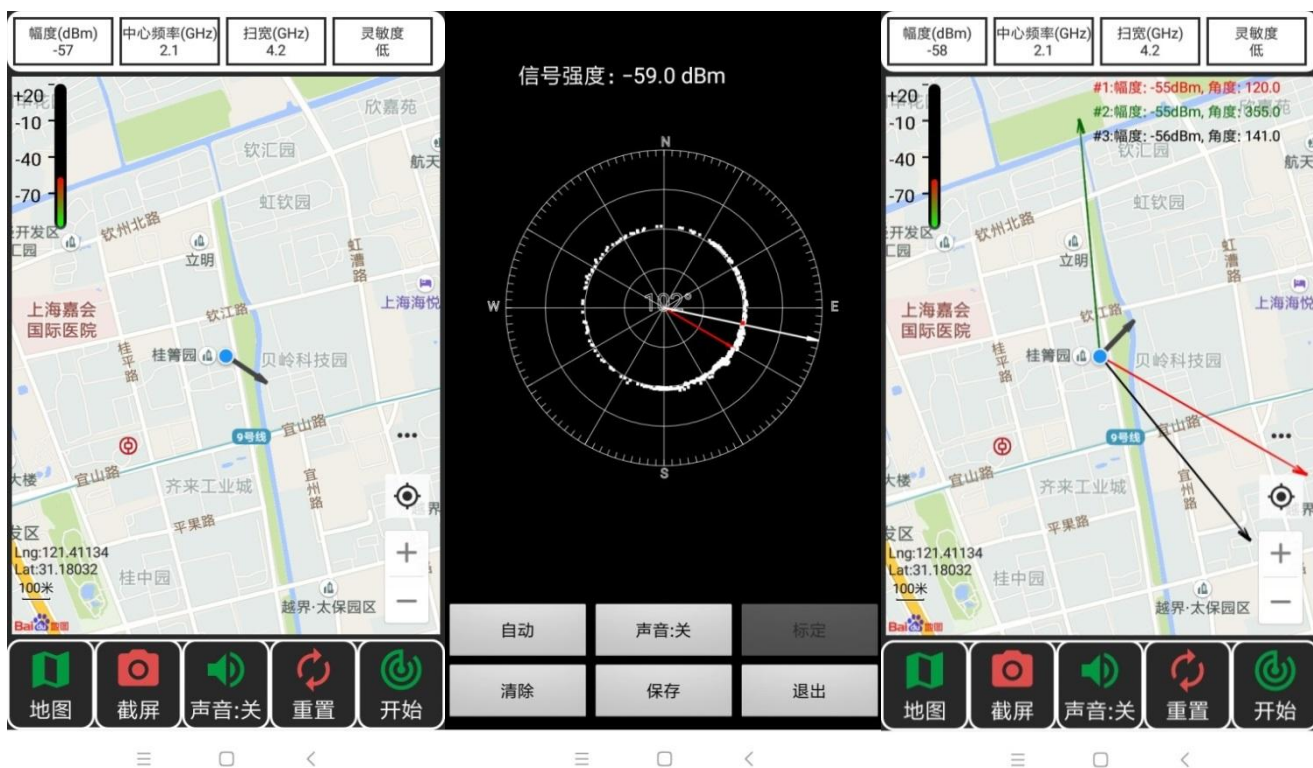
| 幅度(dBm) -57 | 中心频率(GHz) 2.1 | 扫宽(GHz) 4.2 | 灵敏度 低 |
|---|---|---|---|

+20
-10
-40
-70

欣嘉苑
钦汇园
航天
虹钦园
钦州北路
开发区
工园
立明
虹漕路
上海海悦
上海嘉会国际医院
钦江路
桂平路
桂箐园
贝岭科技园
9号线
宜山路
大楼
宜山路
齐来工业城
宜州路
平果路
发区
Lng:121.41134
Lat:31.18032
100米
桂中园
越界·太保园区
界

地图
截屏
声音:关
重置
开始

信号强度: -59.0 dBm

N
W
E
S
102°

自动
声音:关
标定
清除
保存
退出

| 幅度(dBm) -58 | 中心频率(GHz) 2.1 | 扫宽(GHz) 4.2 | 灵敏度 低 |
|---|---|---|---|

+20
-10
-40
-70

#1:幅度: -55dBm, 角度: 120.0
#2:幅度: -55dBm, 角度: 355.0
#3:幅度: -56dBm, 角度: 141.0

钦汇园
航天
虹钦园
钦州北路
开发区
工园
立明
虹漕路
上海海
上海嘉会国际医院
钦江路
桂平路
桂箐园
贝岭科技园
9号线
宜山路
大楼
宜山路
齐来工业城
宜州路
平果路
发区
Lng:121.41134
Lat:31.18032
100米
桂中园
越界·太保园区
界

地图
截屏
声音:关
重置
开始